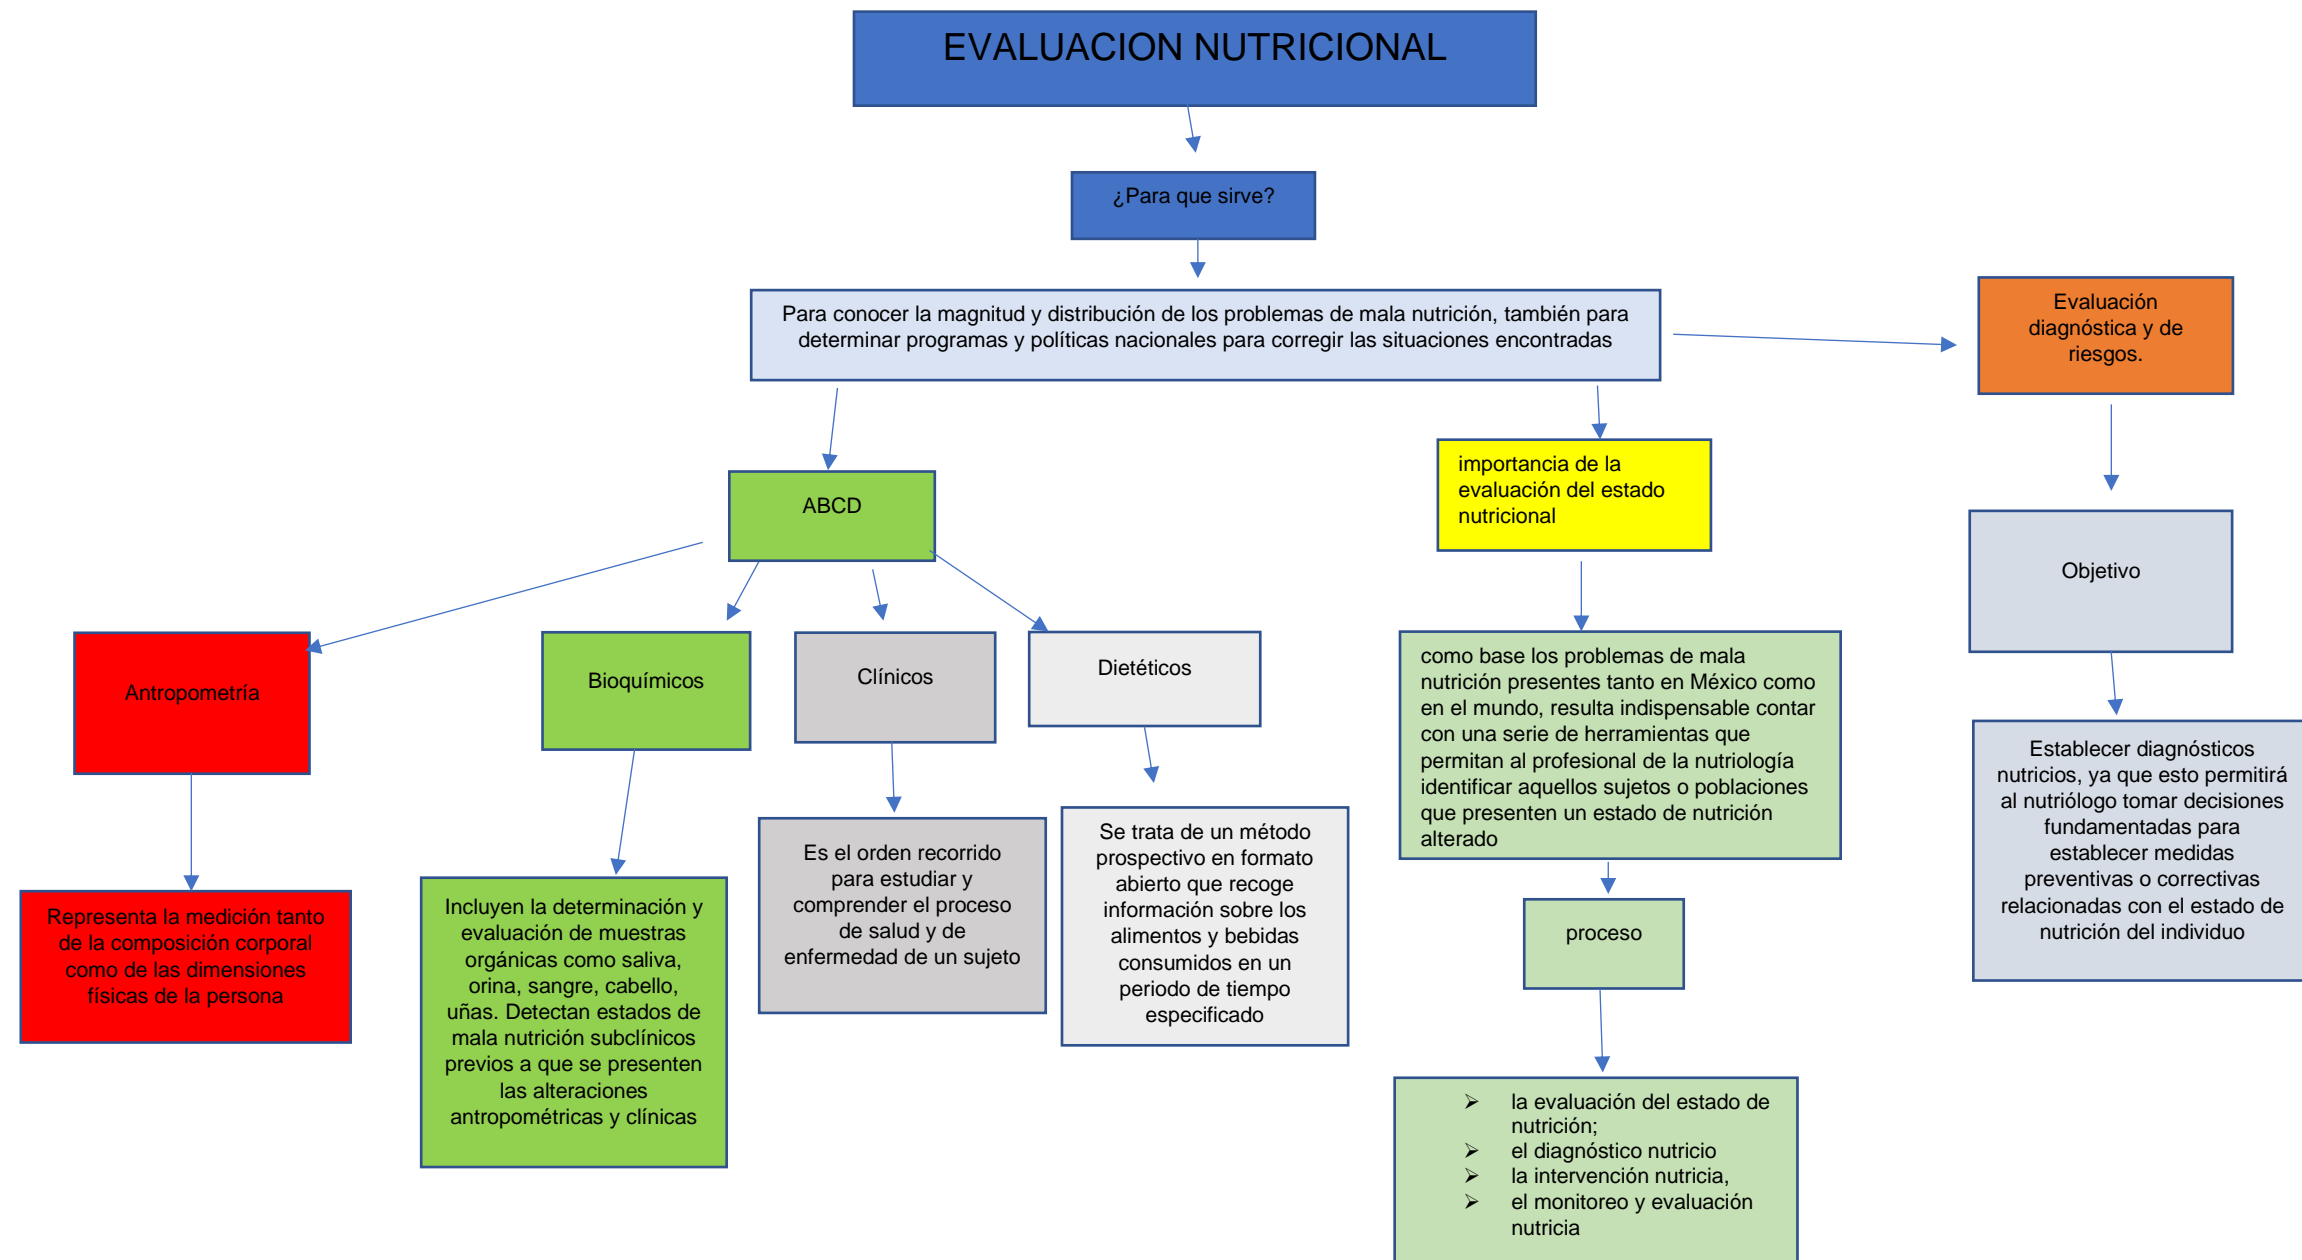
EVALUACION NUTRICIONAL

¿Para que sirve?

Para conocer la magnitud y distribución de los problemas de mala nutrición, también para determinar programas y políticas nacionales para corregir las situaciones encontradas

Evaluación diagnóstica y de riesgos.

ABCD

importancia de la evaluación del estado nutricional

Objetivo

Antropometría

Bioquímicos

Clínicos

Dietéticos

como base los problemas de mala nutrición presentes tanto en México como en el mundo, resulta indispensable contar con una serie de herramientas que permitan al profesional de la nutriología identificar aquellos sujetos o poblaciones que presenten un estado de nutrición alterado

Establecer diagnósticos nutricios, ya que esto permitirá al nutriólogo tomar decisiones fundamentadas para establecer medidas preventivas o correctivas relacionadas con el estado de nutrición del individuo

Es el orden recorrido para estudiar y comprender el proceso de salud y de enfermedad de un sujeto

Se trata de un método prospectivo en formato abierto que recoge información sobre los alimentos y bebidas consumidos en un periodo de tiempo especificado

Representa la medición tanto de la composición corporal como de las dimensiones físicas de la persona

Incluyen la determinación y evaluación de muestras orgánicas como saliva, orina, sangre, cabello, uñas. Detectan estados de mala nutrición subclínicos previos a que se presenten las alteraciones antropométricas y clínicas

proceso

- la evaluación del estado de nutrición;
- el diagnóstico nutricio
- la intervención nutricia,
- el monitoreo y evaluación nutricia